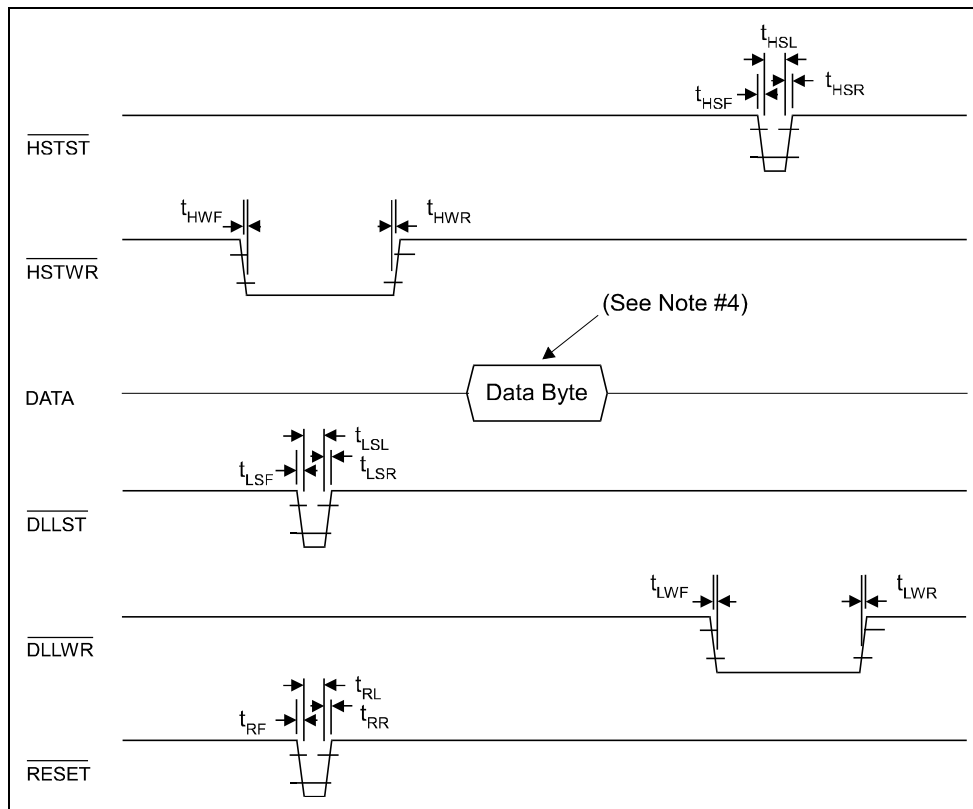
$t_{HSL}$
$t_{HSF}$
$t_{HSR}$
$\overline{HSTST}$
$t_{HWF}$
$t_{HWR}$
$\overline{HSTWR}$
(See Note #4)
DATA
Data Byte
$t_{LSL}$
$t_{LSF}$
$t_{LSR}$
$\overline{DLLST}$
$t_{LWF}$
$t_{LWR}$
$\overline{DLLWR}$
$t_{RL}$
$t_{RF}$
$t_{RR}$
$\overline{RESET}$